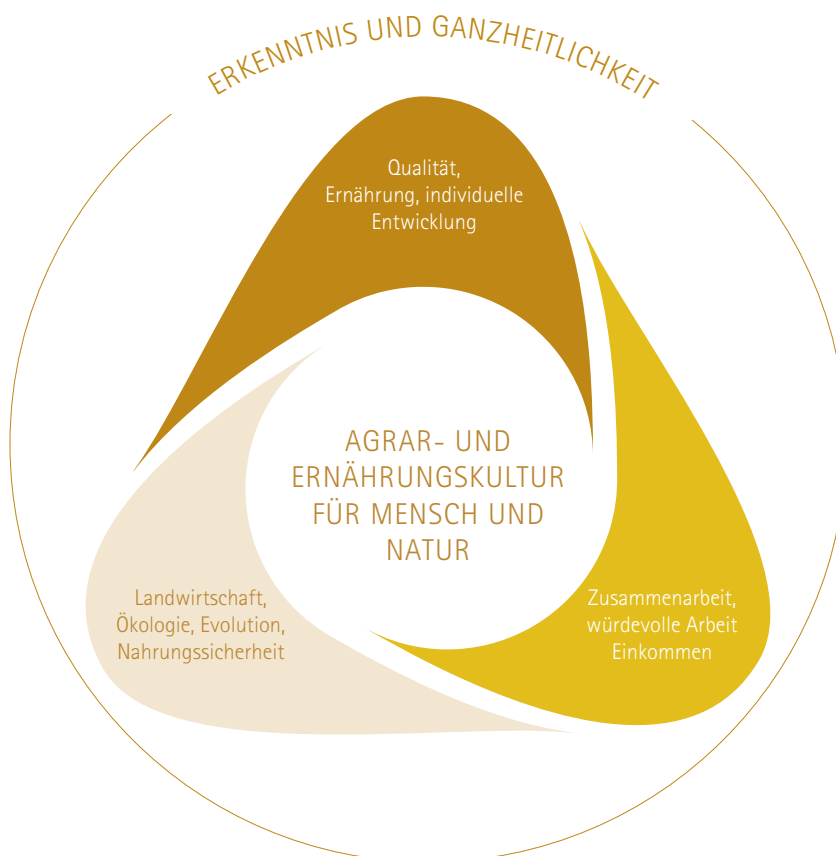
ERKENNTNIS UND GANZHEITLICHKEIT

Qualität,
Ernährung, individuelle
Entwicklung

AGRAR- UND
ERNÄHRUNGSKULTUR
FÜR MENSCH UND
NATUR

Landwirtschaft,
Ökologie, Evolution,
Nahrungssicherheit

Zusammenarbeit,
würdevolle Arbeit
Einkommen